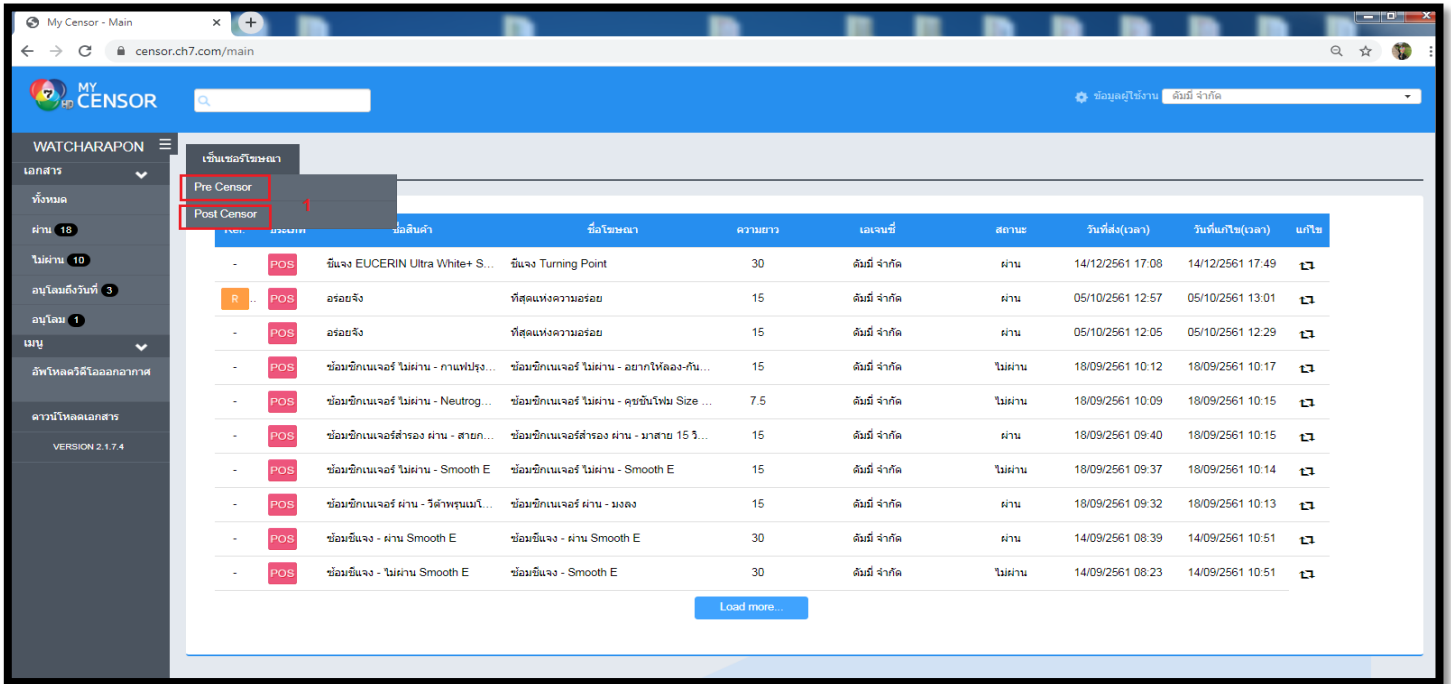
My Censor - Main
censor.ch7.com/main

MY CENSOR

ข้อมูลผู้ใช้งาน ดัมมี่ จำกัด

WATCHARAPON
เอกสาร
ทั้งหมด
ผ่าน 18
ไม่ผ่าน 10
อนุโลมถึงวันที่ 3
อนุโลม 1
เมนู
อัพโหลดวิดีโอออกอากาศ
ดาวน์โหลดเอกสาร
VERSION 2.1.7.4

เซ็นเซอร์โฆษณา
Pre Censor
Post Censor
1

| Ref. | ประเภท | ชื่อสินค้า | ชื่อโฆษณา | ความยาว | เอเจนซี่ | สถานะ | วันที่ส่ง(เวลา) | วันที่แก้ไข(เวลา) | แก้ไข |
|---|---|---|---|---|---|---|---|---|---|
| - | POS | ชี้แจง EUCERIN Ultra White+ S... | ชี้แจง Turning Point | 30 | ดัมมี่ จำกัด | ผ่าน | 14/12/2561 17:08 | 14/12/2561 17:49 | |
| R ... | POS | อร่อยจัง | ที่สุดแห่งความอร่อย | 15 | ดัมมี่ จำกัด | ผ่าน | 05/10/2561 12:57 | 05/10/2561 13:01 | |
| - | POS | อร่อยจัง | ที่สุดแห่งความอร่อย | 15 | ดัมมี่ จำกัด | ผ่าน | 05/10/2561 12:05 | 05/10/2561 12:29 | |
| - | POS | ซ้อมซักเนเจอร์ ไม่ผ่าน - กาแฟปรุง... | ซ้อมซักเนเจอร์ ไม่ผ่าน - อยากให้ลอง-กัน... | 15 | ดัมมี่ จำกัด | ไม่ผ่าน | 18/09/2561 10:12 | 18/09/2561 10:17 | |
| - | POS | ซ้อมซักเนเจอร์ ไม่ผ่าน - Neutrog... | ซ้อมซักเนเจอร์ ไม่ผ่าน - คุชชั่นโฟม Size ... | 7.5 | ดัมมี่ จำกัด | ไม่ผ่าน | 18/09/2561 10:09 | 18/09/2561 10:15 | |
| - | POS | ซ้อมซักเนเจอร์สำรอง ผ่าน - สายก... | ซ้อมซักเนเจอร์สำรอง ผ่าน - มาสาย 15 วิ... | 15 | ดัมมี่ จำกัด | ผ่าน | 18/09/2561 09:40 | 18/09/2561 10:15 | |
| - | POS | ซ้อมซักเนเจอร์ ไม่ผ่าน - Smooth E | ซ้อมซักเนเจอร์ ไม่ผ่าน - Smooth E | 15 | ดัมมี่ จำกัด | ไม่ผ่าน | 18/09/2561 09:37 | 18/09/2561 10:14 | |
| - | POS | ซ้อมซักเนเจอร์ ผ่าน - วิต้าพรุนเมโ... | ซ้อมซักเนเจอร์ ผ่าน - มงลง | 15 | ดัมมี่ จำกัด | ผ่าน | 18/09/2561 09:32 | 18/09/2561 10:13 | |
| - | POS | ซ้อมชี้แจง - ผ่าน Smooth E | ซ้อมชี้แจง - ผ่าน Smooth E | 30 | ดัมมี่ จำกัด | ผ่าน | 14/09/2561 08:39 | 14/09/2561 10:51 | |
| - | POS | ซ้อมชี้แจง - ไม่ผ่าน Smooth E | ซ้อมชี้แจง - Smooth E | 30 | ดัมมี่ จำกัด | ไม่ผ่าน | 14/09/2561 08:23 | 14/09/2561 10:51 | |

Load more...